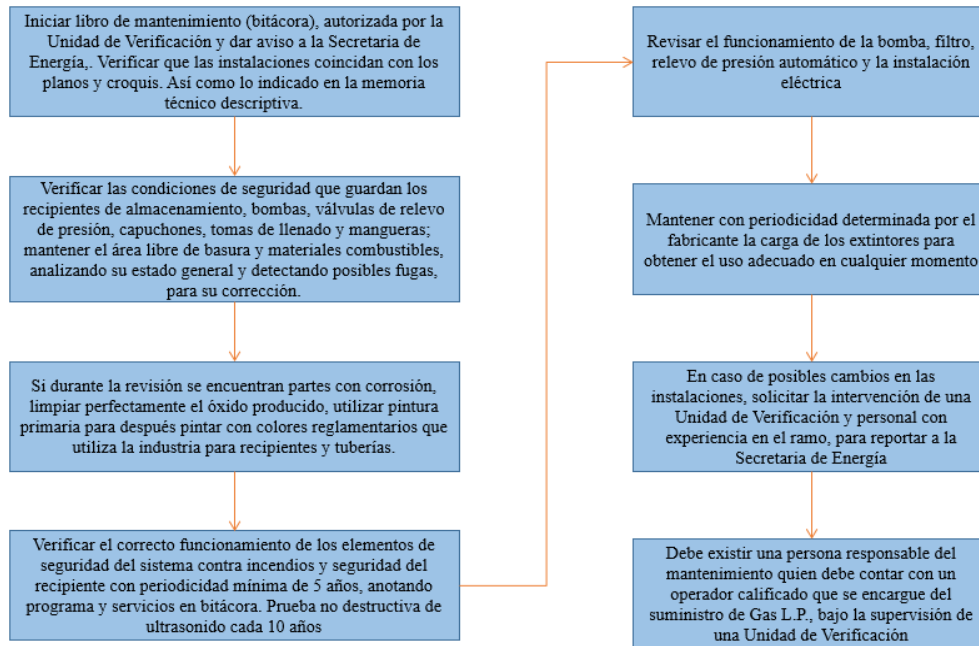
Iniciar libro de mantenimiento (bitácora), autorizada por la Unidad de Verificación y dar aviso a la Secretaria de Energía,. Verificar que las instalaciones coincidan con los planos y croquis. Así como lo indicado en la memoria técnico descriptiva.

Verificar las condiciones de seguridad que guardan los recipientes de almacenamiento, bombas, válvulas de relevo de presión, capuchones, tomas de llenado y mangueras; mantener el área libre de basura y materiales combustibles, analizando su estado general y detectando posibles fugas, para su corrección.

Si durante la revisión se encuentran partes con corrosión, limpiar perfectamente el óxido producido, utilizar pintura primaria para después pintar con colores reglamentarios que utiliza la industria para recipientes y tuberías.

Verificar el correcto funcionamiento de los elementos de seguridad del sistema contra incendios y seguridad del recipiente con periodicidad mínima de 5 años, anotando programa y servicios en bitácora. Prueba no destructiva de ultrasonido cada 10 años

Revisar el funcionamiento de la bomba, filtro, relevo de presión automático y la instalación eléctrica

Mantener con periodicidad determinada por el fabricante la carga de los extintores para obtener el uso adecuado en cualquier momento

En caso de posibles cambios en las instalaciones, solicitar la intervención de una Unidad de Verificación y personal con experiencia en el ramo, para reportar a la Secretaria de Energía

Debe existir una persona responsable del mantenimiento quien debe contar con un operador calificado que se encargue del suministro de Gas L.P., bajo la supervisión de una Unidad de Verificación